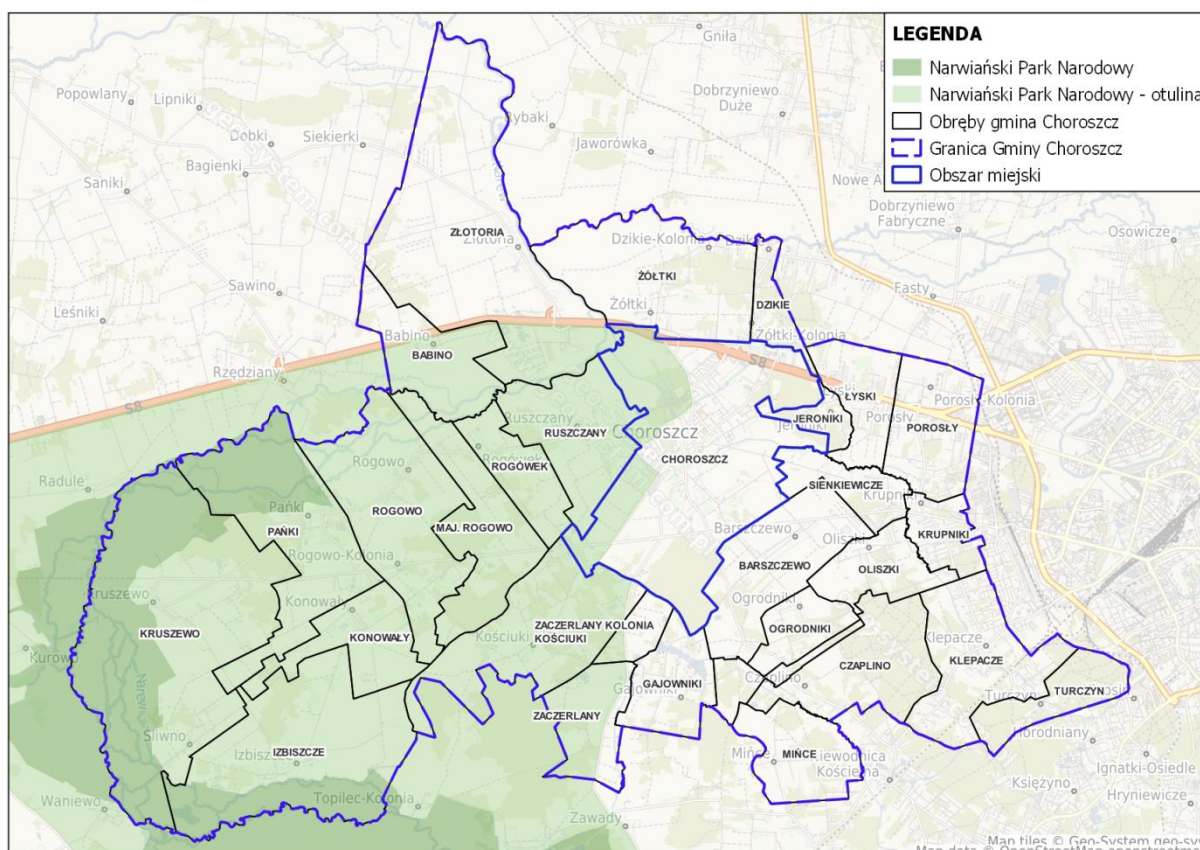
LEGENDA
Narwiański Park Narodowy
Narwiański Park Narodowy - otulina
Obręby gmina Choroszcz
Granica Gminy Choroszcz
Obszar miejski

Gniła
Popowlany
Lipniki
Dobrzyniewo Duże
Rybaki
Dobki
Siekierki
Jaworówka
Bagienki
Saniki
Nowe A
Dobrzyniewo Fabryczne
Osowicze
ZŁOTORIA
Złotoria
Dzikie-Kolonia
Dzikie
ŻÓŁTKI
Sawino
Fasty
Żółtki
DZIKIE
Leśniki
Żółtki-Kolonia
Babino
BABINO
S8
Rzędziany
S8
ŁYSKI
Porosły-Kolonia
JERONIKI
Jeroniki
Porosły
POROSŁY
Ruszczany
RUSZCZANY
Choroszcz
Radule
Rogowo
Rogówek
ROGÓWEK
CHOROSZCZ
SIENKIEWICZE
Krupniki
ROGOWO
Pańki
PAŃKI
MAJ. ROGOWO
Barszczewo
Oliszki
KRUPNIKI
Rogowo-Kolonia
BARSZCZEWO
OLISZKI
Kruszewo
Konowały
Ogrodniki
KRUSZEWO
KONOWAŁY
Kościuki
ZACZERLANY KOLONIA
KOŚCIUKI
OGRODNIKI
Klepacze
Kurowo
CZAPLINO
KLEPACZE
Narew
Gajowniki
GAJOWNIKI
Czaplino
Turczyn
TURCZYN
ZACZERLANY
Śliwno
Izbiszcze
IZBISZCZE
Mińce
MIŃCE
Kiewodnica Kościelna
Horodniany
Księżyno
Ignatki-Osiedle
Waniewo
Topilec-Kolonia
Zawady
Hryniewicze
Map tiles © Geo-System geo-sys
Map data © OpenStreetMap openstreetm